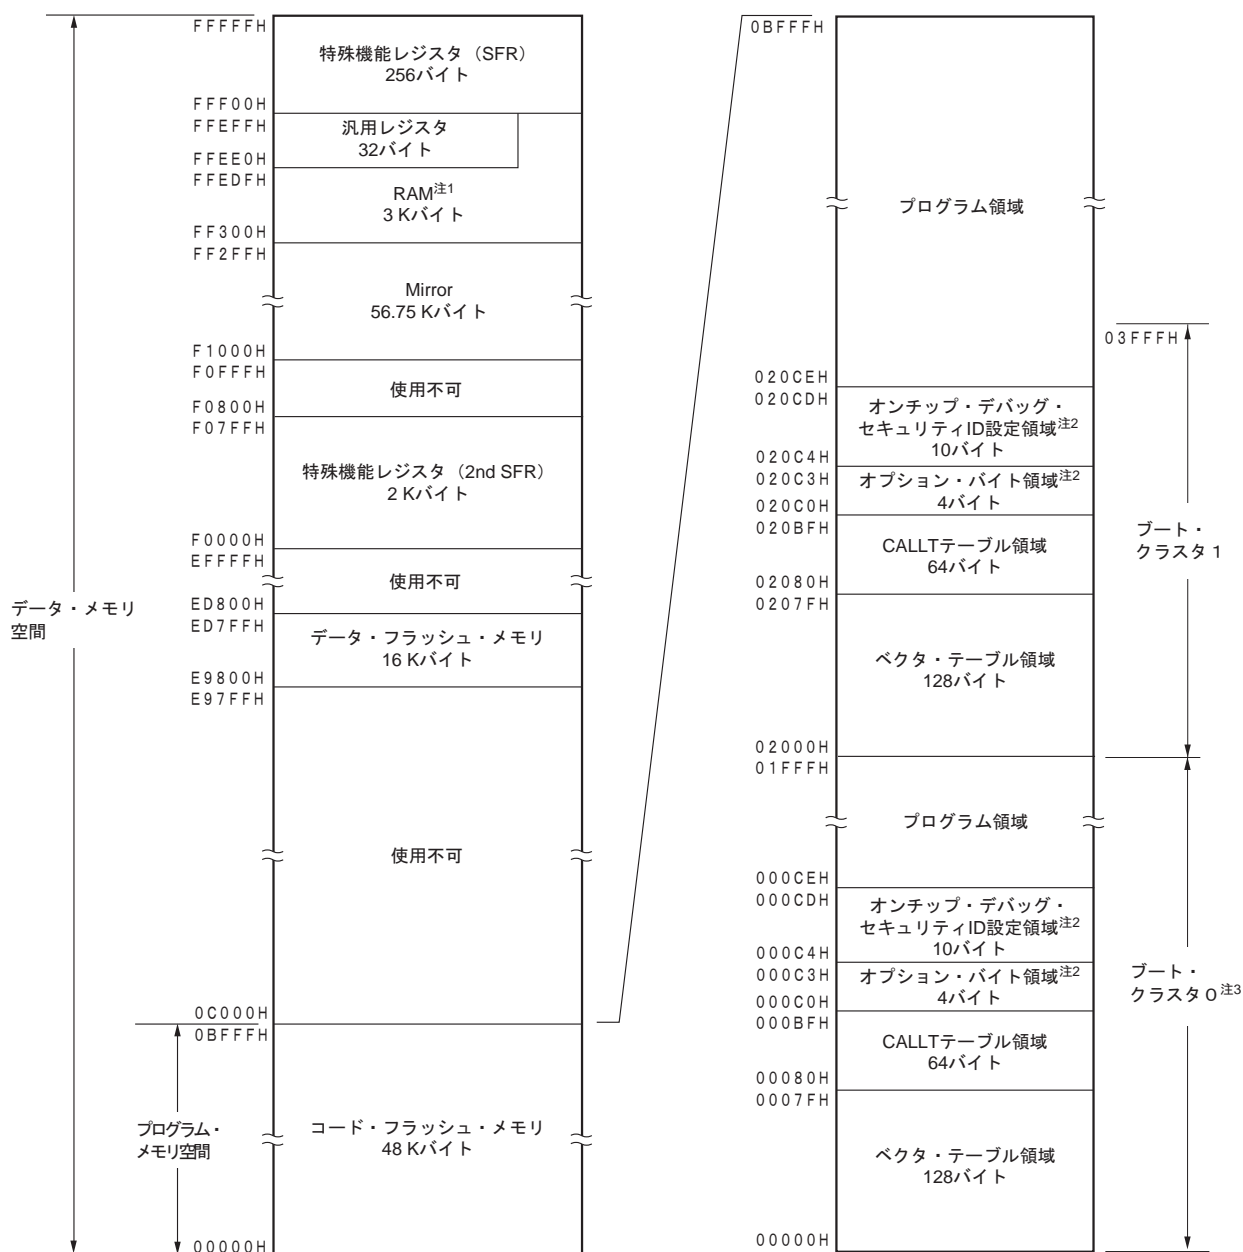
FFFFFH
特殊機能レジスタ（SFR）
256バイト
FFF00H
FFEFFH
汎用レジスタ
32バイト
FFEE0H
FFEDFH
RAM$^{注1}$
3 Kバイト
FF300H
FF2FFH
Mirror
56.75 Kバイト
F1000H
F0FFFH
使用不可
F0800H
F07FFH
特殊機能レジスタ（2nd SFR）
2 Kバイト
F0000H
EFFFFH
使用不可
ED800H
ED7FFH
データ・フラッシュ・メモリ
16 Kバイト
E9800H
E97FFH
使用不可
0C000H
0BFFFH
コード・フラッシュ・メモリ
48 Kバイト
00000H

データ・メモリ
空間

プログラム・
メモリ空間

0BFFFH
プログラム領域
03FFFH
020CEH
020CDH
オンチップ・デバッグ・
セキュリティID設定領域$^{注2}$
10バイト
020C4H
020C3H
オプション・バイト領域$^{注2}$
4バイト
020C0H
020BFH
CALLTテーブル領域
64バイト
02080H
0207FH
ベクタ・テーブル領域
128バイト
02000H
01FFFH
ブート・
クラスタ 1
プログラム領域
000CEH
000CDH
オンチップ・デバッグ・
セキュリティID設定領域$^{注2}$
10バイト
000C4H
000C3H
オプション・バイト領域$^{注2}$
4バイト
000C0H
000BFH
CALLTテーブル領域
64バイト
00080H
0007FH
ベクタ・テーブル領域
128バイト
00000H
ブート・
クラスタ 0$^{注3}$